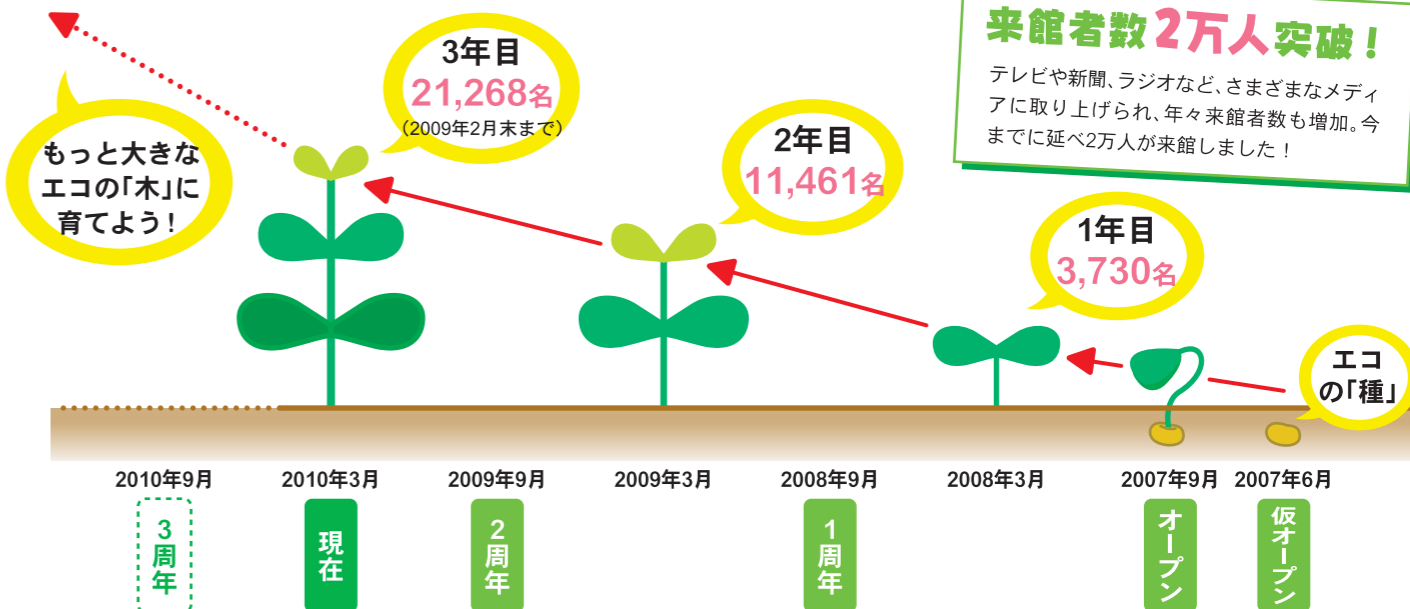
来館者数2万人突破！

テレビや新聞、ラジオなど、さまざまなメディアに取り上げられ、年々来館者数も増加。今までに延べ2万人が来館しました！

もっと大きなエコの「木」に育てよう！

3年目
21,268名
（2009年2月末まで）

2年目
11,461名

1年目
3,730名

エコの「種」

2010年9月
3周年

2010年3月
現在

2009年9月
2周年

2009年3月

2008年9月
1周年

2008年3月

2007年9月
オープン

2007年6月
仮オープン